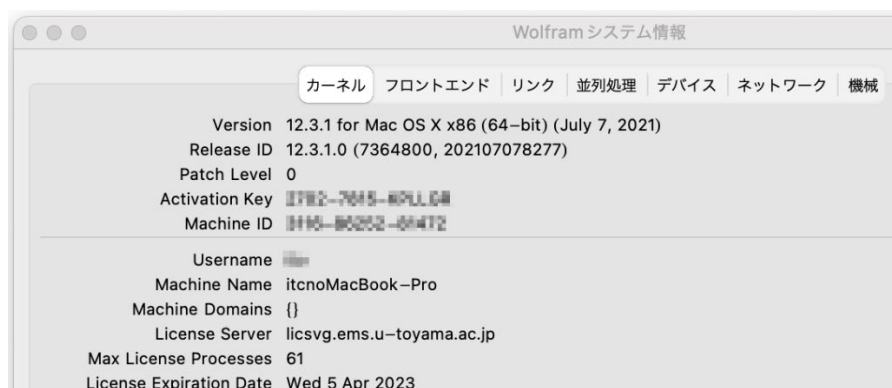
Wolfram システム情報

カーネル フロントエンド リンク 並列処理 デバイス ネットワーク 機械

| | |
|---|---|
| Version | 12.3.1 for Mac OS X x86 (64−bit) (July 7, 2021) |
| Release ID | 12.3.1.0 (7364800, 202107078277) |
| Patch Level | 0 |
| Activation Key | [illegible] |
| Machine ID | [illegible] |
| Username | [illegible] |
| Machine Name | itcnoMacBook−Pro |
| Machine Domains | {} |
| License Server | licsvg.ems.u−toyama.ac.jp |
| Max License Processes | 61 |
| License Expiration Date | Wed 5 Apr 2023 |